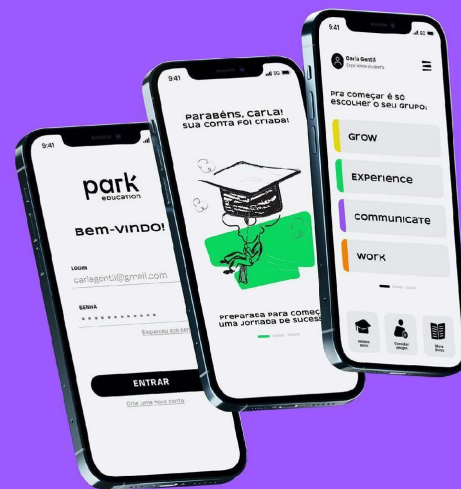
9:41

park
education

Bem-vindo!

LOGIN
carlagontil@gmail.com

SENHA
••••••••••

Esqueceu sua sen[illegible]

ENTRAR

Criar uma nova conta

9:41

Parabéns, Carla!
sua conta foi criada!

Preparada para começ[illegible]
uma jornada de sucess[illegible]

9:41

Carla Gontil
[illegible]

Pra começar é só
escolher o seu grupo:

grow

Experience

communicate

work

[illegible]

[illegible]

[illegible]